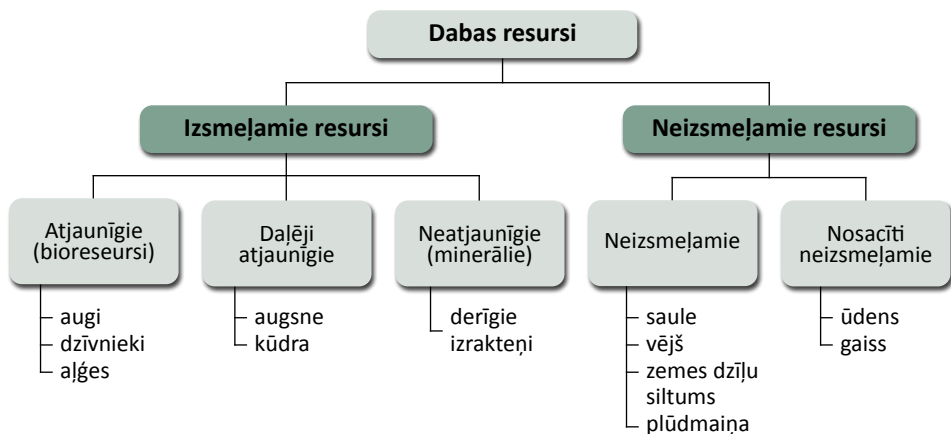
Dabas resursi

Izsmeļamie resursi

Neizsmeļamie resursi

Atjaunīgie (bioreseursi)
augi
dzīvnieki
aļģes

Daļēji atjaunīgie
augsne
kūdra

Neatjaunīgie (minerālie)
derīgie izrakteņi

Neizsmeļamie
saule
vējš
zemes dzīļu siltums
plūdmaiņa

Nosacīti neizsmeļamie
ūdens
gaiss